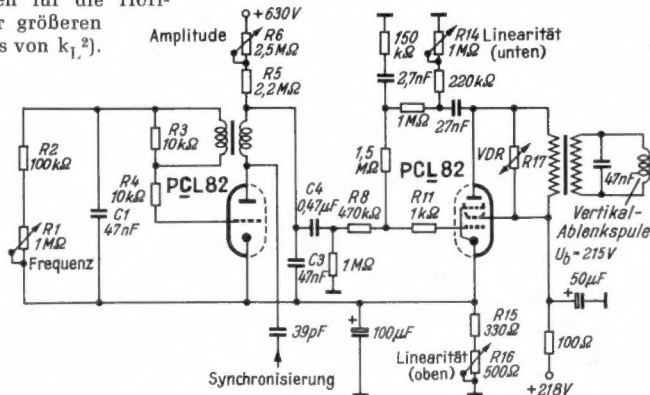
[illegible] für die Hori- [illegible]r größeren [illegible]s von $k_L^2$).

Amplitude
+630V
R6 2,5MΩ
R5 2,2MΩ
150 kΩ
R14 Linearität 1MΩ (unten)
2,7nF
220kΩ
1MΩ
27nF
R2 100kΩ
R3 10kΩ
R4 10kΩ
PCL82
C1 47nF
R1 1MΩ
Frequenz
C4 0,47µF
R8 470kΩ
1,5 MΩ
PCL82
R11 1kΩ
VDR
R17
47nF
Vertikal-Ablenkspule
$U_b = 215V$
C3 47nF
1MΩ
50µF
39pF
100µF
R15 330Ω
Linearität (oben)
R16 500Ω
100Ω
Synchronisierung
+218V